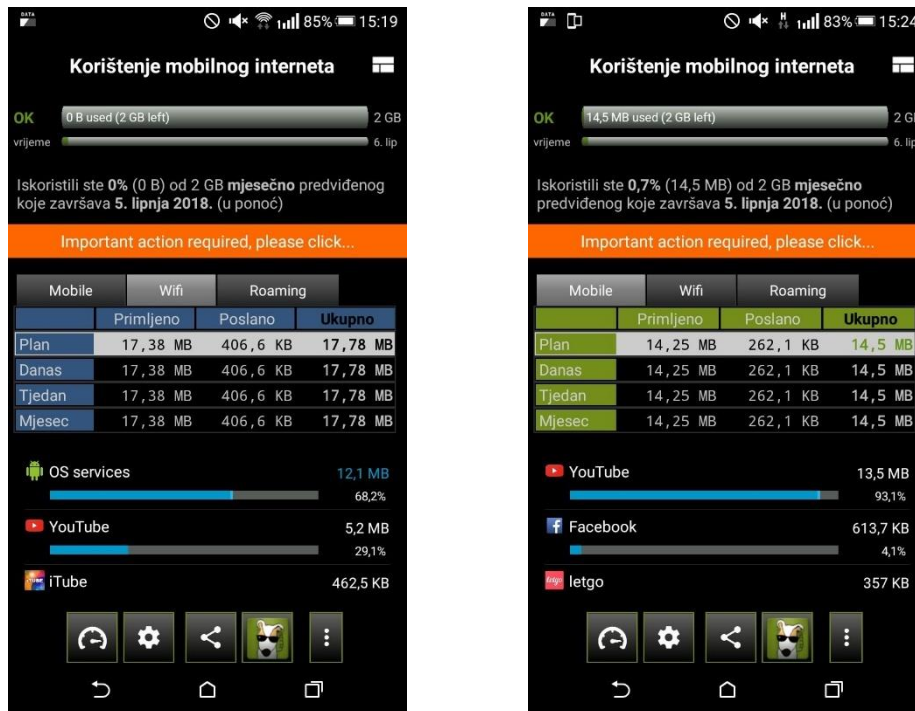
DATA 85% 15:19

Korištenje mobilnog interneta

OK 0 B used (2 GB left) 2 GB
vrijeme 6. lip

Iskoristili ste **0%** (0 B) od 2 GB **mjesečno** predviđenog koje završava **5. lipnja 2018.** (u ponoć)

Important action required, please click...

Mobile | Wifi | Roaming

| | Primljeno | Poslano | Ukupno |
|---|---|---|---|
| Plan | 17,38 MB | 406,6 KB | 17,78 MB |
| Danas | 17,38 MB | 406,6 KB | 17,78 MB |
| Tjedan | 17,38 MB | 406,6 KB | 17,78 MB |
| Mjesec | 17,38 MB | 406,6 KB | 17,78 MB |

OS services 12,1 MB 68,2%
YouTube 5,2 MB 29,1%
iTube 462,5 KB

DATA 83% 15:24

Korištenje mobilnog interneta

OK 14,5 MB used (2 GB left) 2 GB
vrijeme 6. lip

Iskoristili ste **0,7%** (14,5 MB) od 2 GB **mjesečno** predviđenog koje završava **5. lipnja 2018.** (u ponoć)

Important action required, please click...

Mobile | Wifi | Roaming

| | Primljeno | Poslano | Ukupno |
|---|---|---|---|
| Plan | 14,25 MB | 262,1 KB | 14,5 MB |
| Danas | 14,25 MB | 262,1 KB | 14,5 MB |
| Tjedan | 14,25 MB | 262,1 KB | 14,5 MB |
| Mjesec | 14,25 MB | 262,1 KB | 14,5 MB |

YouTube 13,5 MB 93,1%
Facebook 613,7 KB 4,1%
letgo 357 KB